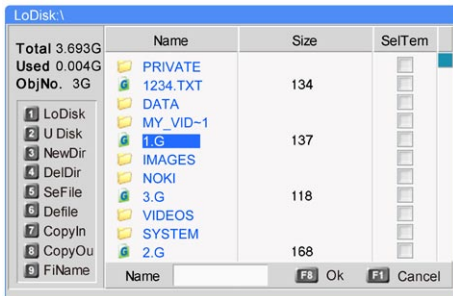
LoDisk:\

Total 3.693G
Used 0.004G
ObjNo. 3G

1 LoDisk
2 U Disk
3 NewDir
4 DelDir
5 SeFile
6 Defile
7 CopyIn
8 CopyOu
9 FiName

| Name | Size | SelTem |
|---|---|---|
| PRIVATE | | |
| 1234.TXT | 134 | |
| DATA | | |
| MY_VID~1 | | |
| 1.G | 137 | |
| IMAGES | | |
| NOKI | | |
| 3.G | 118 | |
| VIDEOS | | |
| SYSTEM | | |
| 2.G | 168 | |

Name F8 Ok F1 Cancel